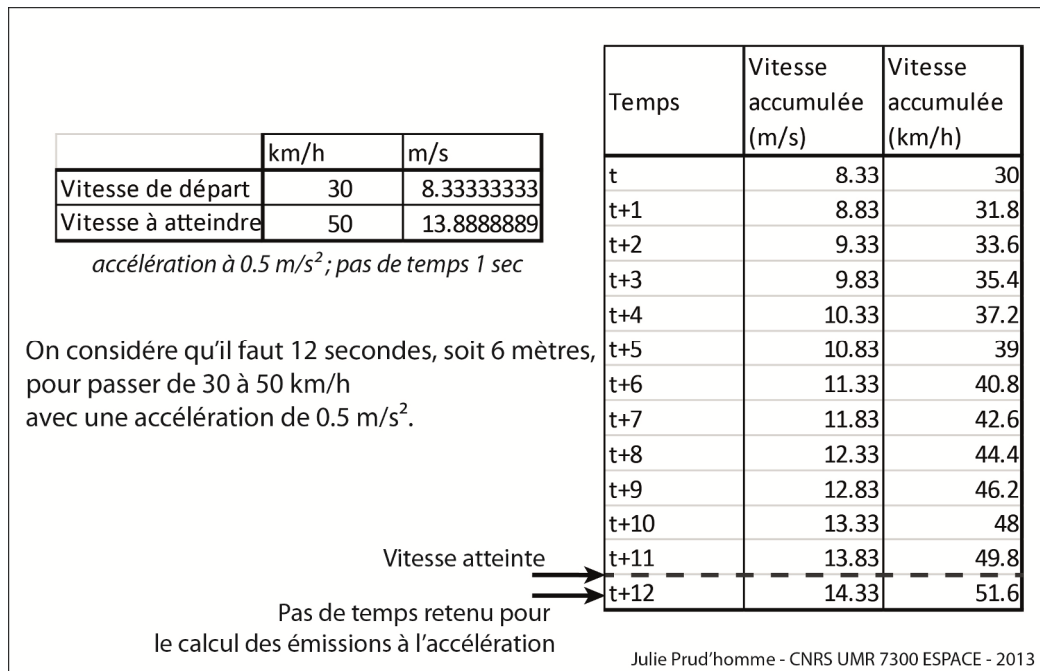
| | km/h | m/s |
|---|---|---|
| Vitesse de départ | 30 | 8.33333333 |
| Vitesse à atteindre | 50 | 13.8888889 |

*accélération à 0.5 m/s$^2$ ; pas de temps 1 sec*

On considére qu'il faut 12 secondes, soit 6 mètres, pour passer de 30 à 50 km/h avec une accélération de 0.5 m/s$^2$.

| Temps | Vitesse accumulée (m/s) | Vitesse accumulée (km/h) |
|---|---|---|
| t | 8.33 | 30 |
| t+1 | 8.83 | 31.8 |
| t+2 | 9.33 | 33.6 |
| t+3 | 9.83 | 35.4 |
| t+4 | 10.33 | 37.2 |
| t+5 | 10.83 | 39 |
| t+6 | 11.33 | 40.8 |
| t+7 | 11.83 | 42.6 |
| t+8 | 12.33 | 44.4 |
| t+9 | 12.83 | 46.2 |
| t+10 | 13.33 | 48 |
| t+11 | 13.83 | 49.8 |
| t+12 | 14.33 | 51.6 |

Vitesse atteinte

Pas de temps retenu pour le calcul des émissions à l'accélération

Julie Prud'homme - CNRS UMR 7300 ESPACE - 2013